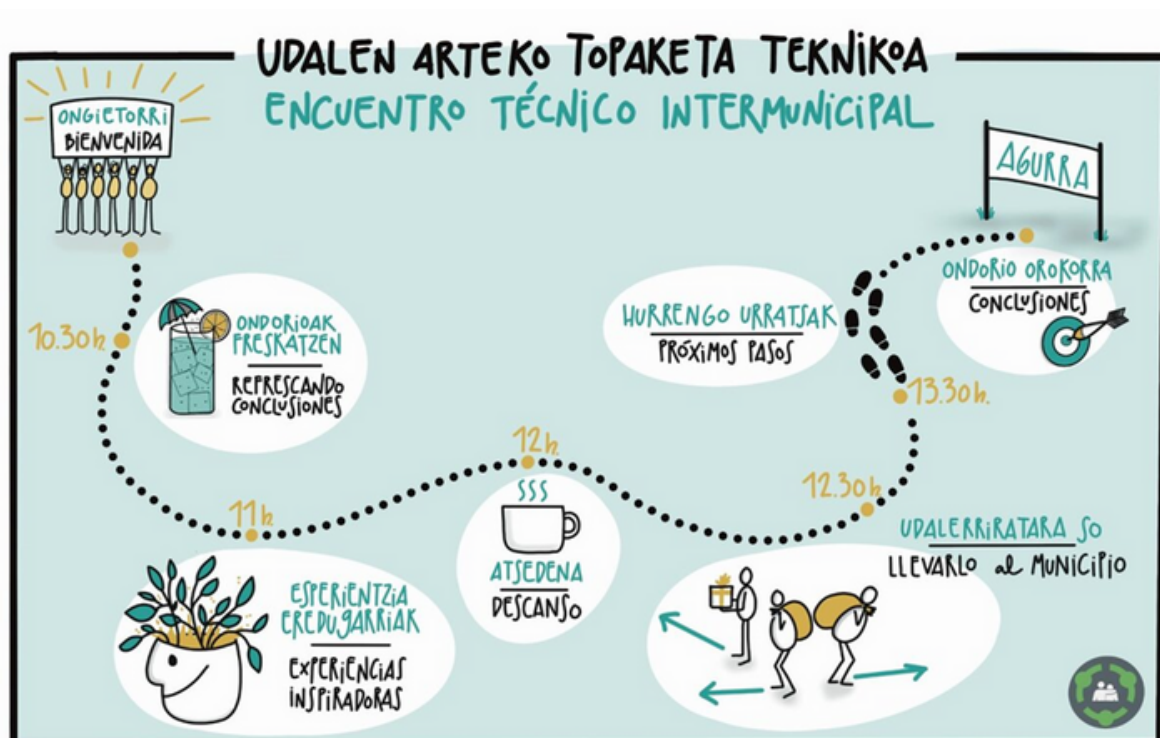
UDALEN ARTEKO TOPAKETA TEKNIKOA
ENCUENTRO TÉCNICO INTERMUNICIPAL

ONGIETORRI
BIENVENIDA

AGURRA

10.30h.

ONDORIOAK FRESKATZEN
REFRESCANDO CONCLUSIONES

HURRENGO URRATSAK
PRÓXIMOS PASOS

ONDORIO OROKORRA
CONCLUSIONES

13.30h.

12h.

12.30h.

11h.

ATSEDENA
DESCANSO

UDALERRIRATARA SO
LLEVARLO al MUNICIPIO

ESPERIENTZIA EREDUGARRIAK
EXPERIENCIAS INSPIRADORAS